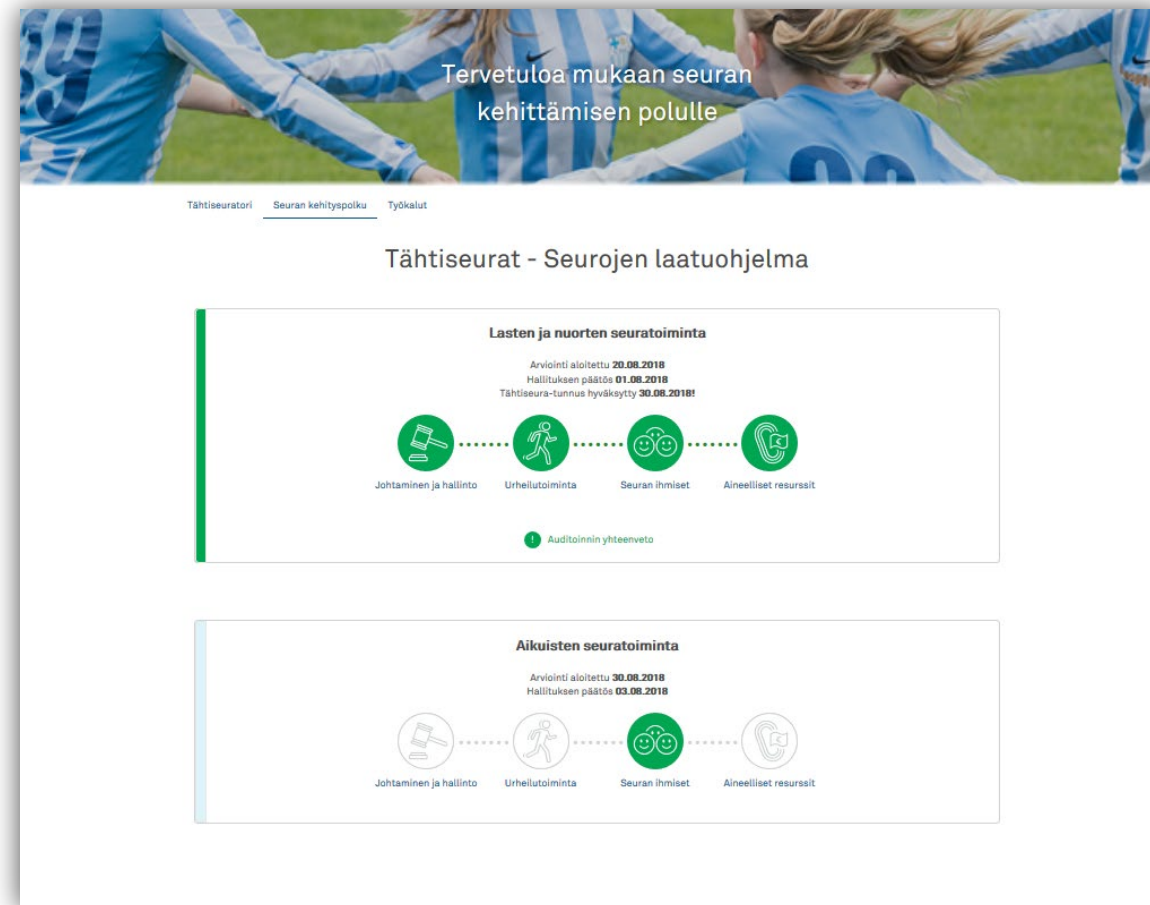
Tervetuloa mukaan seuran kehittämisen polulle

Tähtiseuratori Seuran kehityspolku Työkalut

Tähtiseurat - Seurojen laatuohjelma

Lasten ja nuorten seuratoiminta

Arviointi aloitettu **20.08.2018**
Hallituksen päätös **01.08.2018**
Tähtiseura-tunnus hyväksytty **30.08.2018!**

Johtaminen ja hallinto Urheilutoiminta Seuran ihmiset Aineelliset resurssit

! Auditoinnin yhteenveto

Aikuisten seuratoiminta

Arviointi aloitettu **30.08.2018**
Hallituksen päätös **03.08.2018**

Johtaminen ja hallinto Urheilutoiminta Seuran ihmiset Aineelliset resurssit